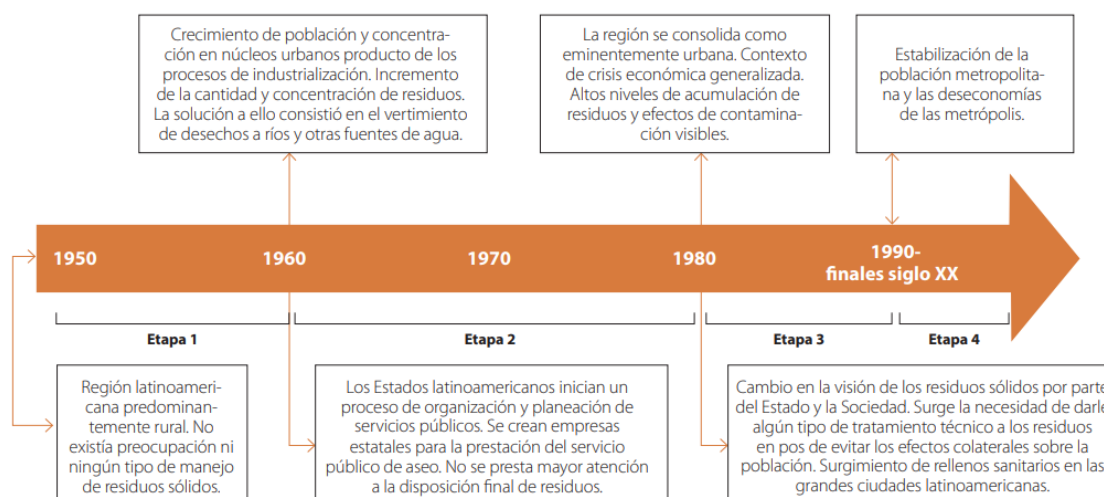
Crecimiento de población y concentración en núcleos urbanos producto de los procesos de industrialización. Incremento de la cantidad y concentración de residuos. La solución a ello consistió en el vertimiento de desechos a ríos y otras fuentes de agua.

La región se consolida como eminentemente urbana. Contexto de crisis económica generalizada. Altos niveles de acumulación de residuos y efectos de contaminación visibles.

Estabilización de la población metropolitana y las deseconomías de las metrópolis.

1950

1960

1970

1980

1990-
finales siglo XX

Etapa 1

Etapa 2

Etapa 3

Etapa 4

Región latinoamericana predominantemente rural. No existía preocupación ni ningún tipo de manejo de residuos sólidos.

Los Estados latinoamericanos inician un proceso de organización y planeación de servicios públicos. Se crean empresas estatales para la prestación del servicio público de aseo. No se presta mayor atención a la disposición final de residuos.

Cambio en la visión de los residuos sólidos por parte del Estado y la Sociedad. Surge la necesidad de darle algún tipo de tratamiento técnico a los residuos en pos de evitar los efectos colaterales sobre la población. Surgimiento de rellenos sanitarios en las grandes ciudades latinoamericanas.